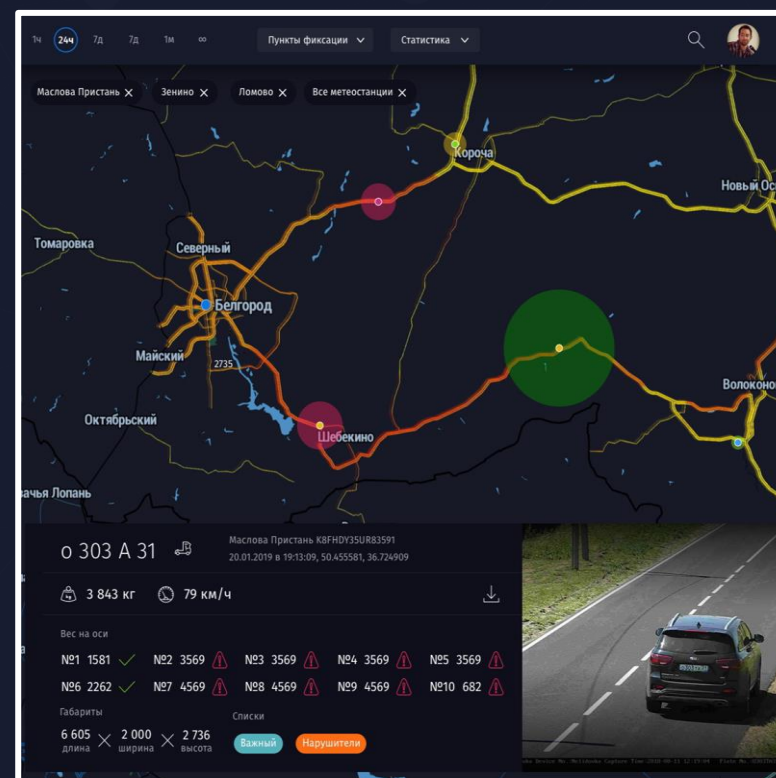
1ч 24ч 7д 7д 1м ∞ Пункты фиксации Статистика

Маслова Пристань Зенино Ломово Все метеостанции

Короча
Новый Ос
Томаровка
Северный
Белгород
Майский
2735
Октябрьский
Шебекино
Волоконо
1
вачья Лопань

о 303 А 31
Маслова Пристань K8FHDY35UR83591
20.01.2019 в 19:13:09, 50.455581, 36.724909

3 843 кг 79 км/ч

Вес на оси

| №1 1581 | №2 3569 | №3 3569 | №4 3569 | №5 3569 |
|---|---|---|---|---|
| №6 2262 | №7 4569 | №8 4569 | №9 4569 | №10 682 |

Габариты
6 605 длина × 2 000 ширина × 2 736 высота

Списки
Важный Нарушители